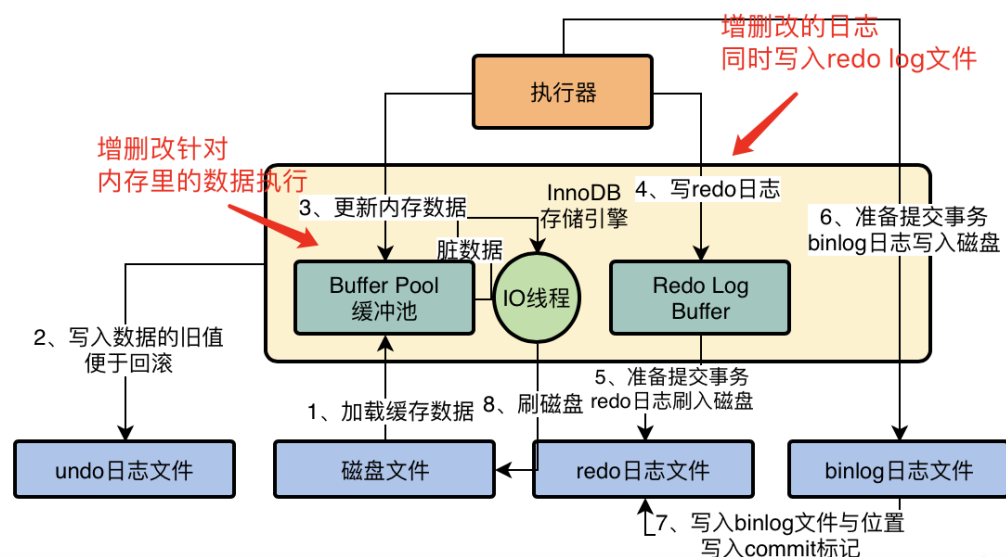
增删改的日志
同时写入redo log文件

执行器

增删改针对
内存里的数据执行

InnoDB
存储引擎

3、更新内存数据

4、写redo日志

6、准备提交事务
binlog日志写入磁盘

脏数据

Buffer Pool
缓冲池

IO线程

Redo Log
Buffer

2、写入数据的旧值
便于回滚

5、准备提交事务
redo日志刷入磁盘

1、加载缓存数据

8、刷磁盘

undo日志文件

磁盘文件

redo日志文件

binlog日志文件

7、写入binlog文件与位置
写入commit标记